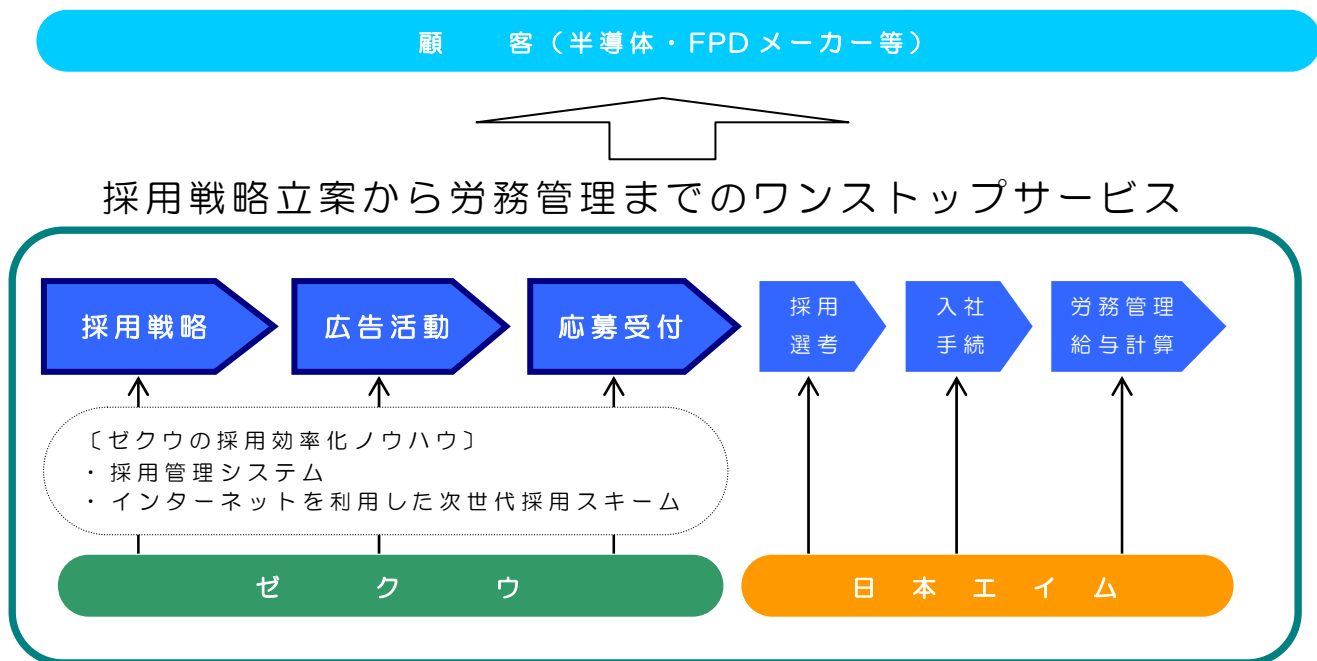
顧　客（半導体・FPDメーカー等）

採用戦略立案から労務管理までのワンストップサービス

採用戦略

広告活動

応募受付

採用選考

入社手続

労務管理給与計算

〔ゼクウの採用効率化ノウハウ〕
・採用管理システム
・インターネットを利用した次世代採用スキーム

ゼ　ク　ウ

日　本　エ　イ　ム